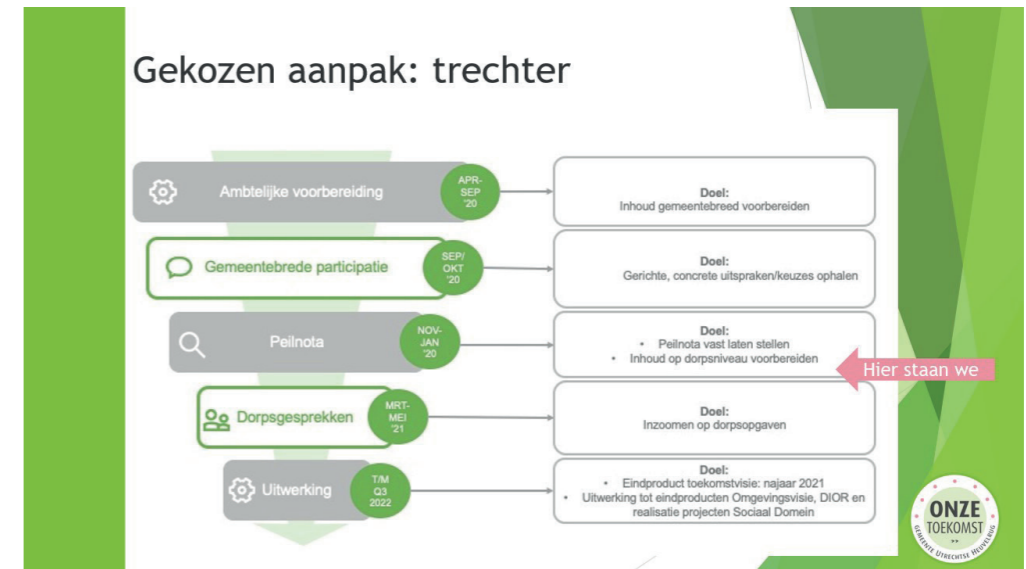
Gekozen aanpak: trechter

Ambtelijke voorbereiding

APR-SEP '20

Doel:
Inhoud gemeentebreed voorbereiden

Gemeentebrede participatie

SEP/OKT '20

Doel:
Gerichte, concrete uitspraken/keuzes ophalen

Peilnota

NOV-JAN '20

Doel:
• Peilnota vast laten stellen
• Inhoud op dorpsniveau voorbereiden

Hier staan we

Dorpsgesprekken

MRT-MEI '21

Doel:
Inzoomen op dorpsopgaven

Uitwerking

T/M Q3 2022

Doel:
• Eindproduct toekomstvisie: najaar 2021
• Uitwerking tot eindproducten Omgevingsvisie, DIOR en realisatie projecten Sociaal Domein

ONZE TOEKOMST
GEMEENTE UTRECHTSE HEUVELRUG